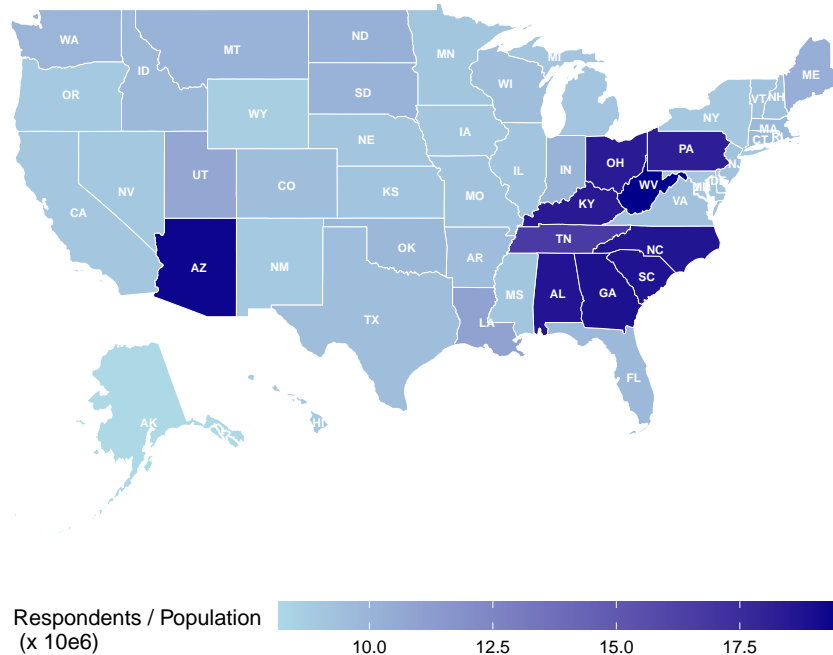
WA
MT
ND
MN
ID
MI
WI
ME
OR
SD
WY
NY
VT NH
MA
IA
NE
CT RI
OH
PA
UT
NJ
IN
CO
IL
NV
WV
KY
MD
KS
MO
CA
VA
TN
OK
NC
AR
AZ
NM
SC
AL
GA
MS
TX
LA
FL
AK
HI

Respondents / Population
(x 10e6)
10.0
12.5
15.0
17.5